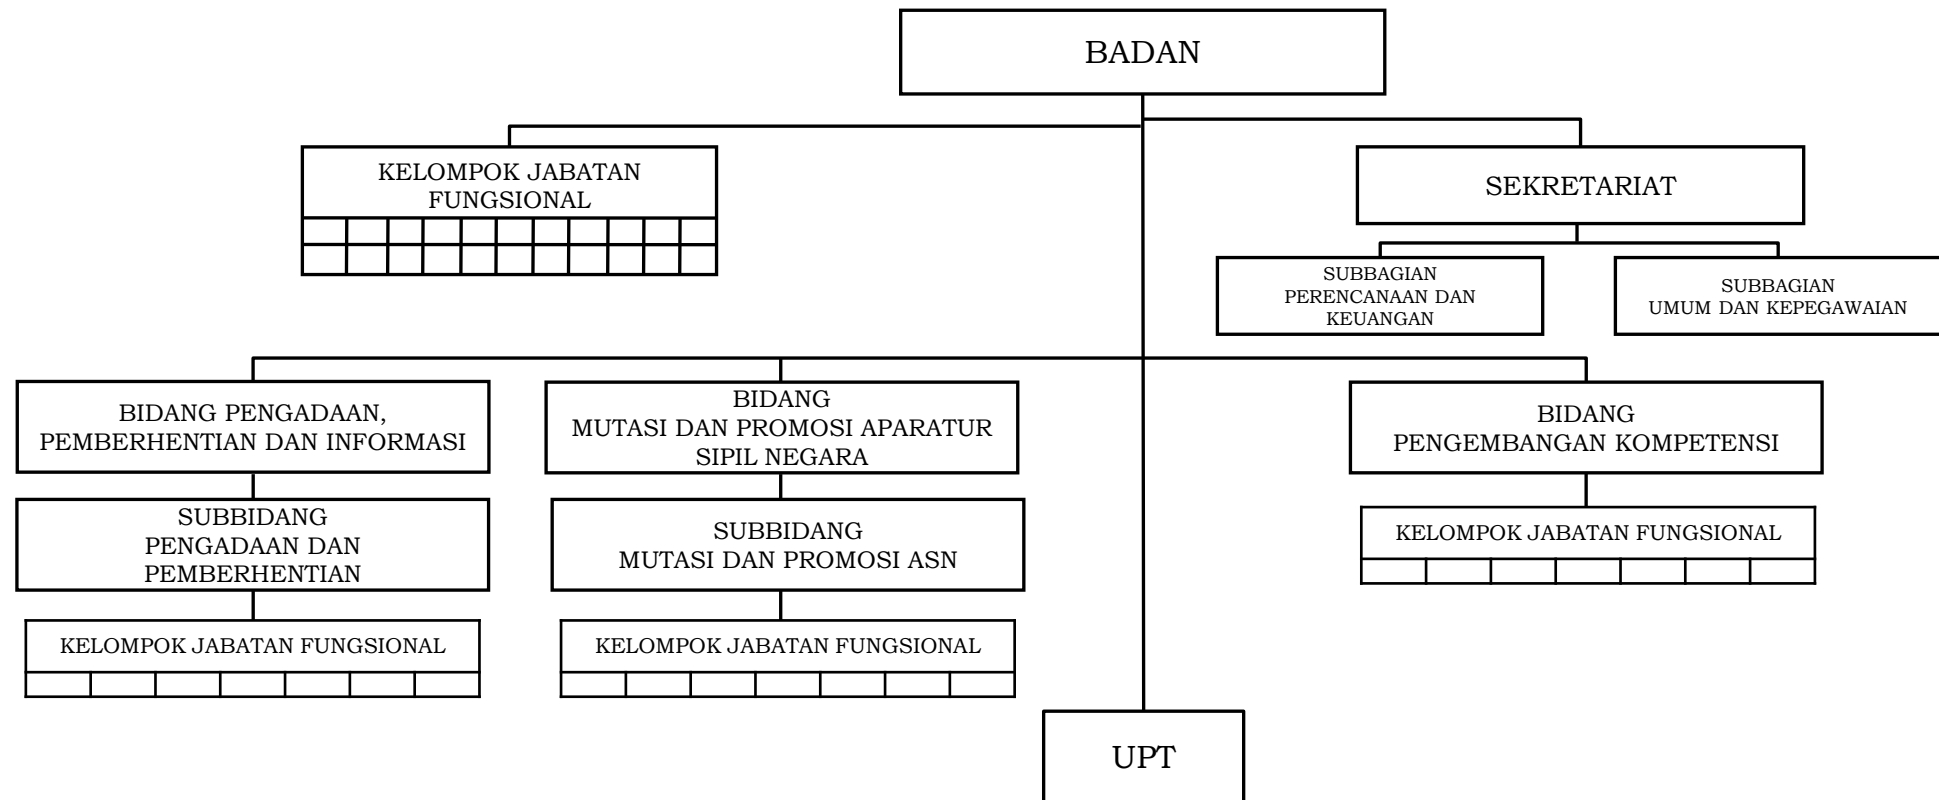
BADAN

KELOMPOK JABATAN FUNGSIONAL

SEKRETARIAT

SUBBAGIAN PERENCANAAN DAN KEUANGAN

SUBBAGIAN UMUM DAN KEPEGAWAIAN

BIDANG PENGADAAN, PEMBERHENTIAN DAN INFORMASI

SUBBIDANG PENGADAAN DAN PEMBERHENTIAN

KELOMPOK JABATAN FUNGSIONAL

BIDANG MUTASI DAN PROMOSI APARATUR SIPIL NEGARA

SUBBIDANG MUTASI DAN PROMOSI ASN

KELOMPOK JABATAN FUNGSIONAL

BIDANG PENGEMBANGAN KOMPETENSI

KELOMPOK JABATAN FUNGSIONAL

UPT